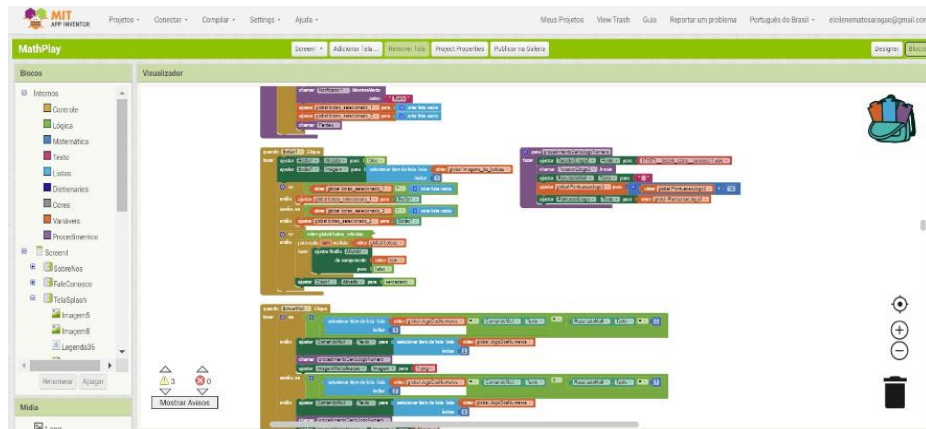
MIT APP INVENTOR Projetos ▾ Conectar ▾ Compilar ▾ Settings ▾ Ajuda ▾ Meus Projetos View Trash Guia Reportar um problema Português do Brasil ▾ elcilenematosaragao@gmail.com

MathPlay

Screen1 ▾ Adicionar Tela ... Remover Tela Project Properties Publicar na Galeria

Designer Blocos

Blocos

Visualizador

Internos
Controle
Lógica
Matemática
Texto
Listas
Dictionaries
Cores
Variáveis
Procedimentos
Screen1
SobreNos
FaleConosco
TelaSplash
Imagem5
Imagem8
Legenda36

Renomear Apagar

Mídia

3 0
Mostrar Avisos

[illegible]